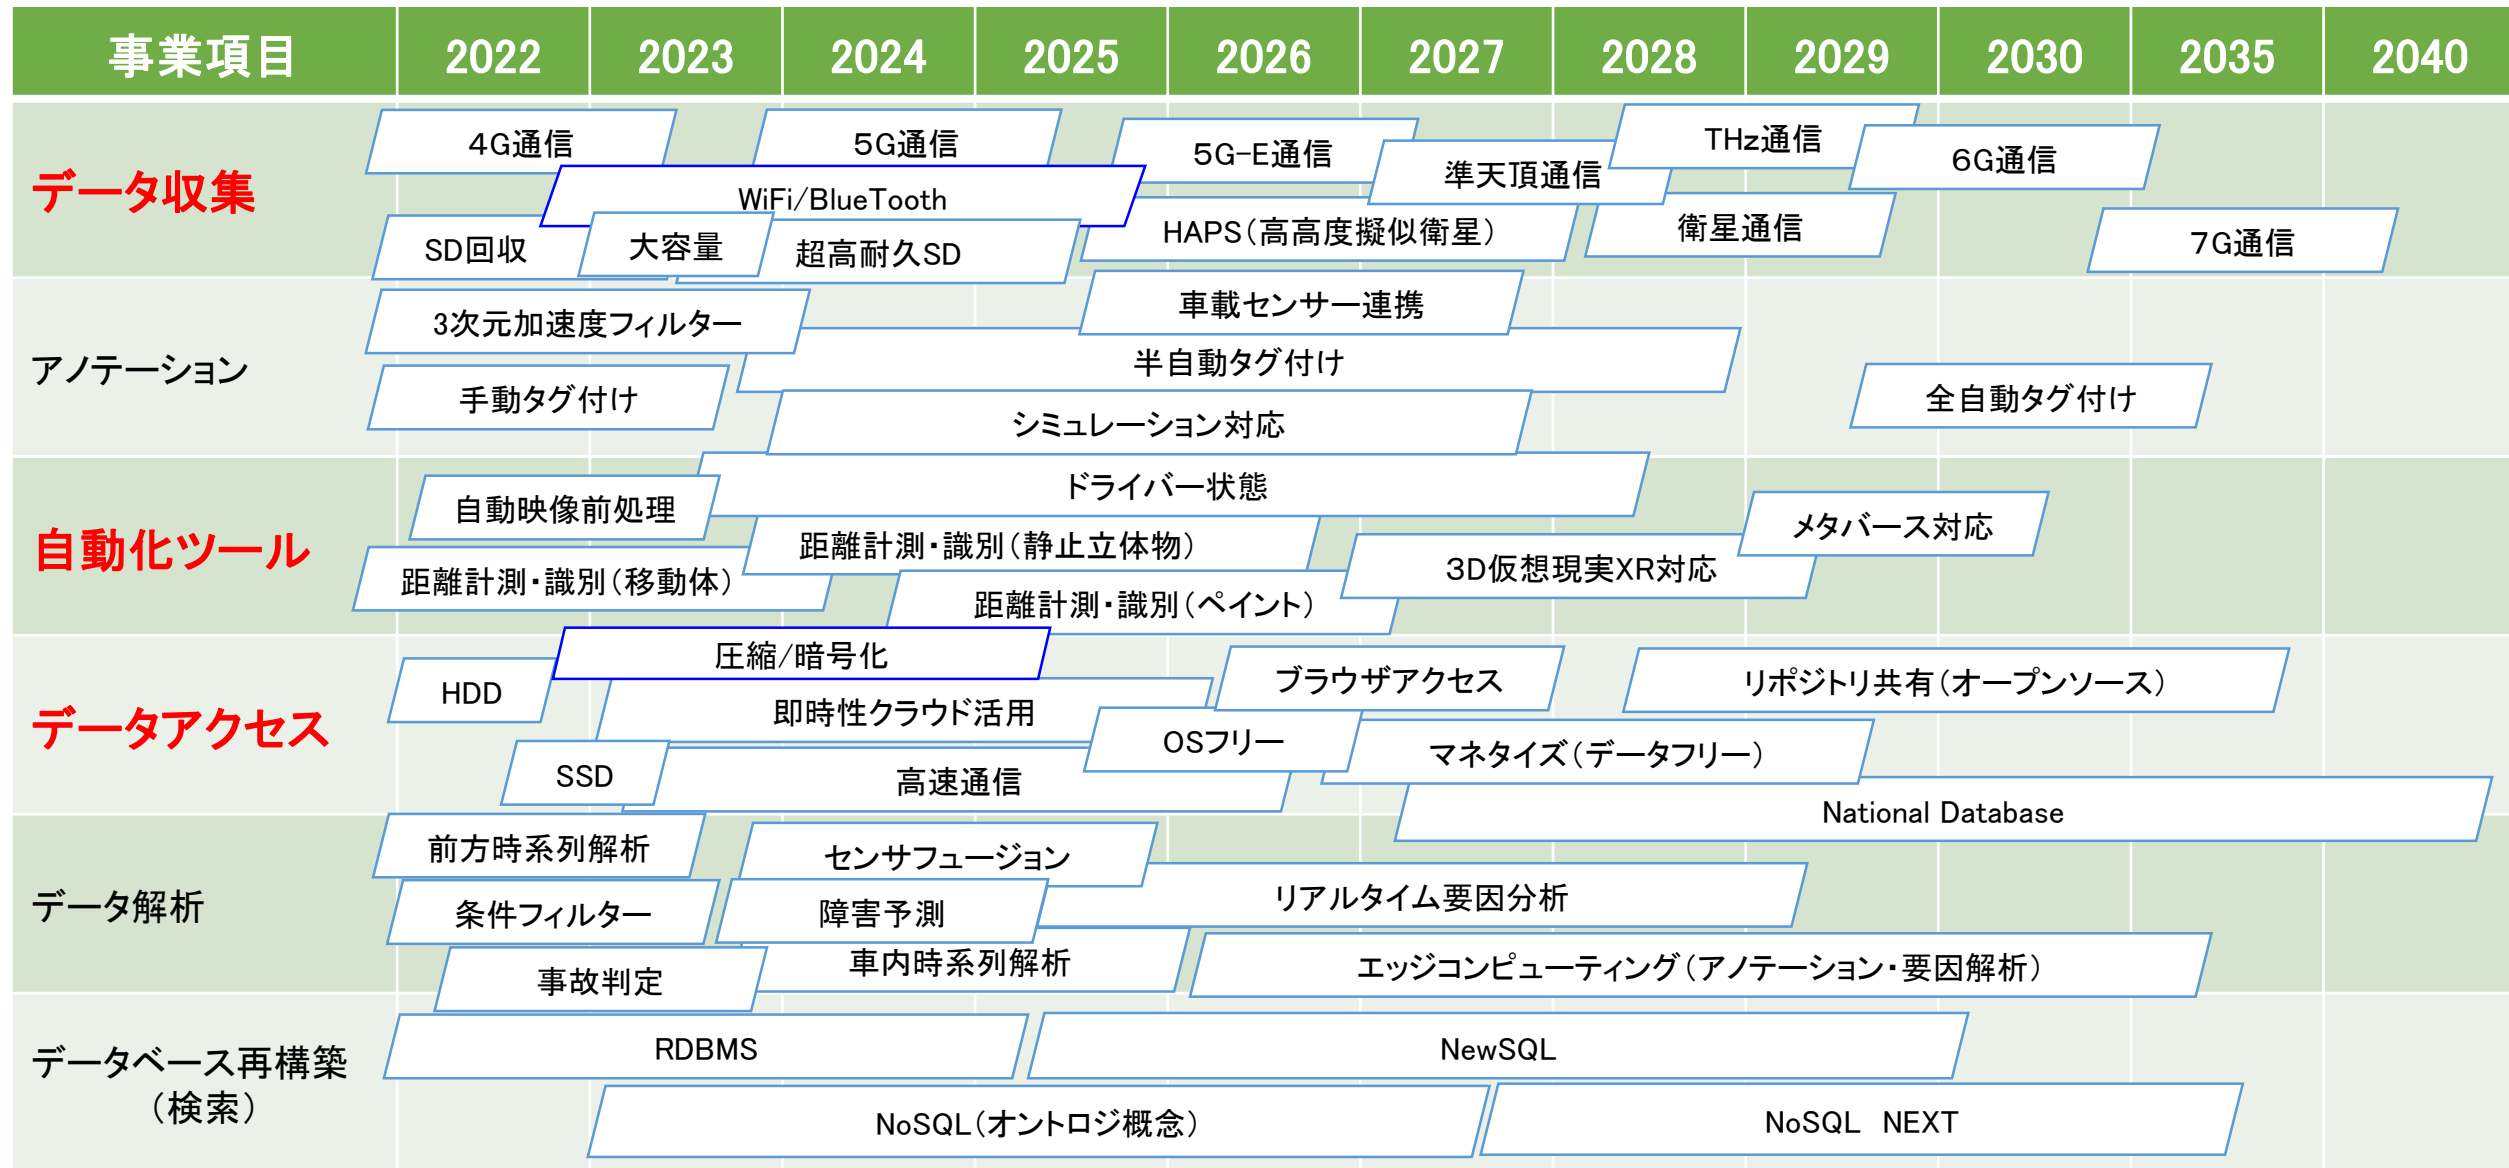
| 事業項目 | 2022 | 2023 | 2024 | 2025 | 2026 | 2027 | 2028 | 2029 | 2030 | 2035 | 2040 |
|---|---|---|---|---|---|---|---|---|---|---|---|

データ収集

4G通信
5G通信
5G-E通信
準天頂通信
THz通信
6G通信
WiFi/BlueTooth
SD回収
大容量
超高耐久SD
HAPS（高高度擬似衛星）
衛星通信
7G通信

アノテーション

3次元加速度フィルター
車載センサー連携
半自動タグ付け
手動タグ付け
全自動タグ付け
シミュレーション対応

自動化ツール

ドライバー状態
自動映像前処理
メタバース対応
距離計測・識別（静止立体物）
3D仮想現実XR対応
距離計測・識別（移動体）
距離計測・識別（ペイント）

データアクセス

圧縮/暗号化
HDD
ブラウザアクセス
リポジトリ共有（オープンソース）
即時性クラウド活用
OSフリー
マネタイズ（データフリー）
SSD
高速通信
National Database

データ解析

前方時系列解析
センサフュージョン
条件フィルター
障害予測
リアルタイム要因分析
車内時系列解析
事故判定
エッジコンピューティング（アノテーション・要因解析）

データベース再構築（検索）

RDBMS
NewSQL
NoSQL（オントロジ概念）
NoSQL NEXT